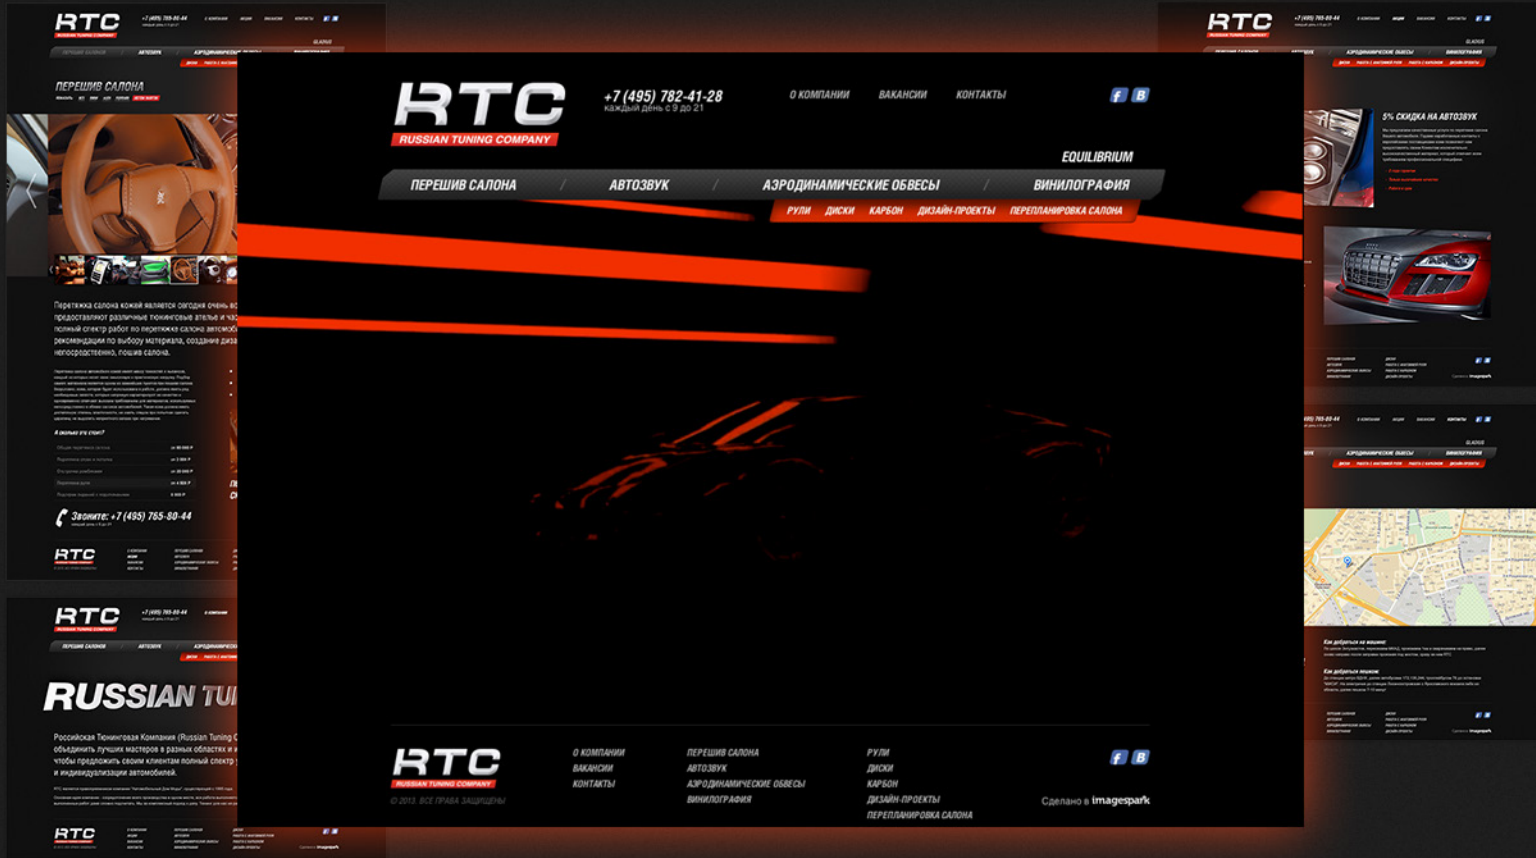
RTC
RUSSIAN TUNING COMPANY

+7 (495) 782-41-28
каждый день с 9 до 21

О КОМПАНИИ ВАКАНСИИ КОНТАКТЫ

EQUILIBRIUM

ПЕРЕШИВ САЛОНА / АВТОЗВУК / АЭРОДИНАМИЧЕСКИЕ ОБВЕСЫ / ВИНИЛОГРАФИЯ

РУЛИ ДИСКИ КАРБОН ДИЗАЙН-ПРОЕКТЫ ПЕРЕПЛАНИРОВКА САЛОНА

RTC
RUSSIAN TUNING COMPANY
© 2013. ВСЕ ПРАВА ЗАЩИЩЕНЫ

О КОМПАНИИ
ВАКАНСИИ
КОНТАКТЫ

ПЕРЕШИВ САЛОНА
АВТОЗВУК
АЭРОДИНАМИЧЕСКИЕ ОБВЕСЫ
ВИНИЛОГРАФИЯ

РУЛИ
ДИСКИ
КАРБОН
ДИЗАЙН-ПРОЕКТЫ
ПЕРЕПЛАНИРОВКА САЛОНА

Сделано в imagespark

ПЕРЕШИВ САЛОНА

Перетяжка салона кожей является сегодня очень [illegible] предоставляют различные тюнинговые ателье и ча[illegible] полный спектр работ по перетяжке салона автомоб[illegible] рекомендации по выбору материала, создание диза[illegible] непосредственно, пошив салона.

Звоните: +7 (495) 765-80-44

RUSSIAN TU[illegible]

Российская Тюнинговая Компания (Russian Tuning C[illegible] объединить лучших мастеров в разных областях и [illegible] чтобы предложить своим клиентам полный спектр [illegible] и индивидуализации автомобилей.

5% СКИДКА НА АВТОЗВУК